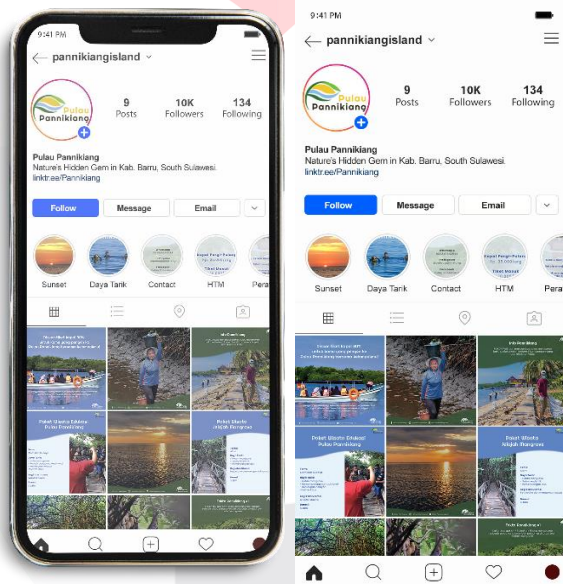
9:41 PM

pannikiangisland

Pulau Pannikiang

9 Posts

10K Followers

134 Following

Pulau Pannikiang
Nature's Hidden Gem in Kab. Barru, South Sulawesi.
linktr.ee/Pannikiang

Follow

Message

Email

Sunset

Daya Tarik

Contact

HTM

Pera

9:41 PM

pannikiangisland

Pulau Pannikiang

9 Posts

10K Followers

134 Following

Pulau Pannikiang
Nature's Hidden Gem in Kab. Barru, South Sulawesi.
linktr.ee/Pannikiang

Follow

Message

Email

Sunset

Daya Tarik

Contact

HTM

Pera

Paket Wisata Edukasi Pulau Pannikiang

Paket Wisata Jelajah Mangrove